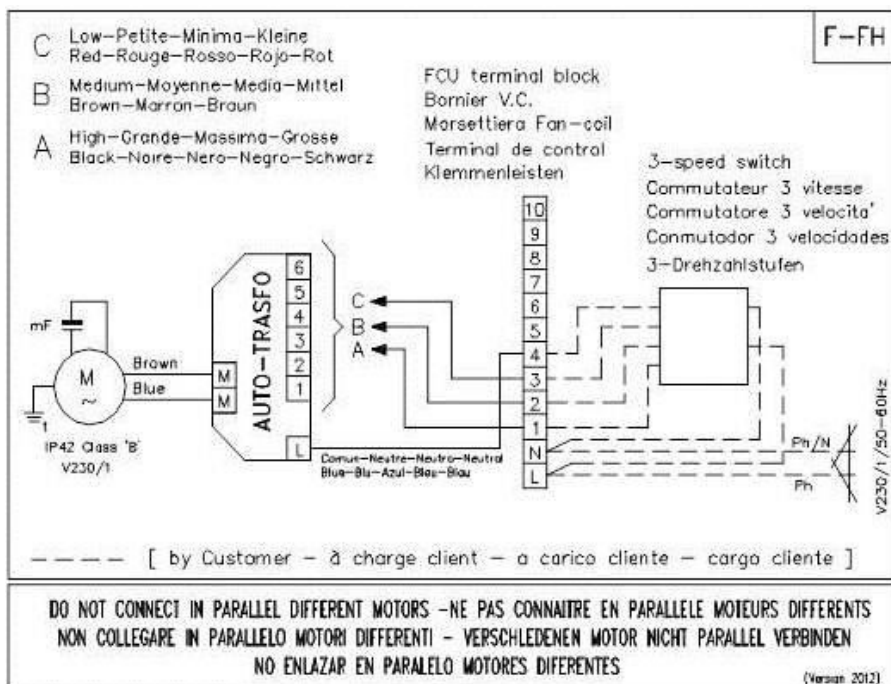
C Low–Petite–Minima–Kleine
Red–Rouge–Rosso–Rojo–Rot

B Medium–Moyenne–Media–Mittel
Brown–Marron–Braun

A High–Grande–Massima–Grosse
Black–Noire–Nero–Negro–Schwarz

F–FH

FCU terminal block
Bornier V.C.
Morsettiera Fan-coil
Terminal de control
Klemmenleisten

3–speed switch
Commutateur 3 vitesse
Commutatore 3 velocita'
Conmutador 3 velocidades
3–Drehzahlstufen

mF

M
~

Brown
Blue

IP42 Class 'B'
V230/1

M
M

AUTO–TRASFO

6
5
4
3
2
1
L

C
B
A

10
9
8
7
6
5
4
3
2
1
N
L

Comun–Neutre–Neutro–Neutral
Blue–Blu–Azul–Blau–Blau

Ph/N
Ph

V230/1/50–60Hz

– – – – [ by Customer – à charge client – a carico cliente – cargo cliente ]

DO NOT CONNECT IN PARALLEL DIFFERENT MOTORS –NE PAS CONNAITRE EN PARALLELE MOTEURS DIFFERENTS
NON COLLEGARE IN PARALLELO MOTORI DIFFERENTI – VERSCHIEDENEN MOTOR NICHT PARALLEL VERBINDEN
NO ENLAZAR EN PARALELO MOTORES DIFERENTES

(Version 2012)